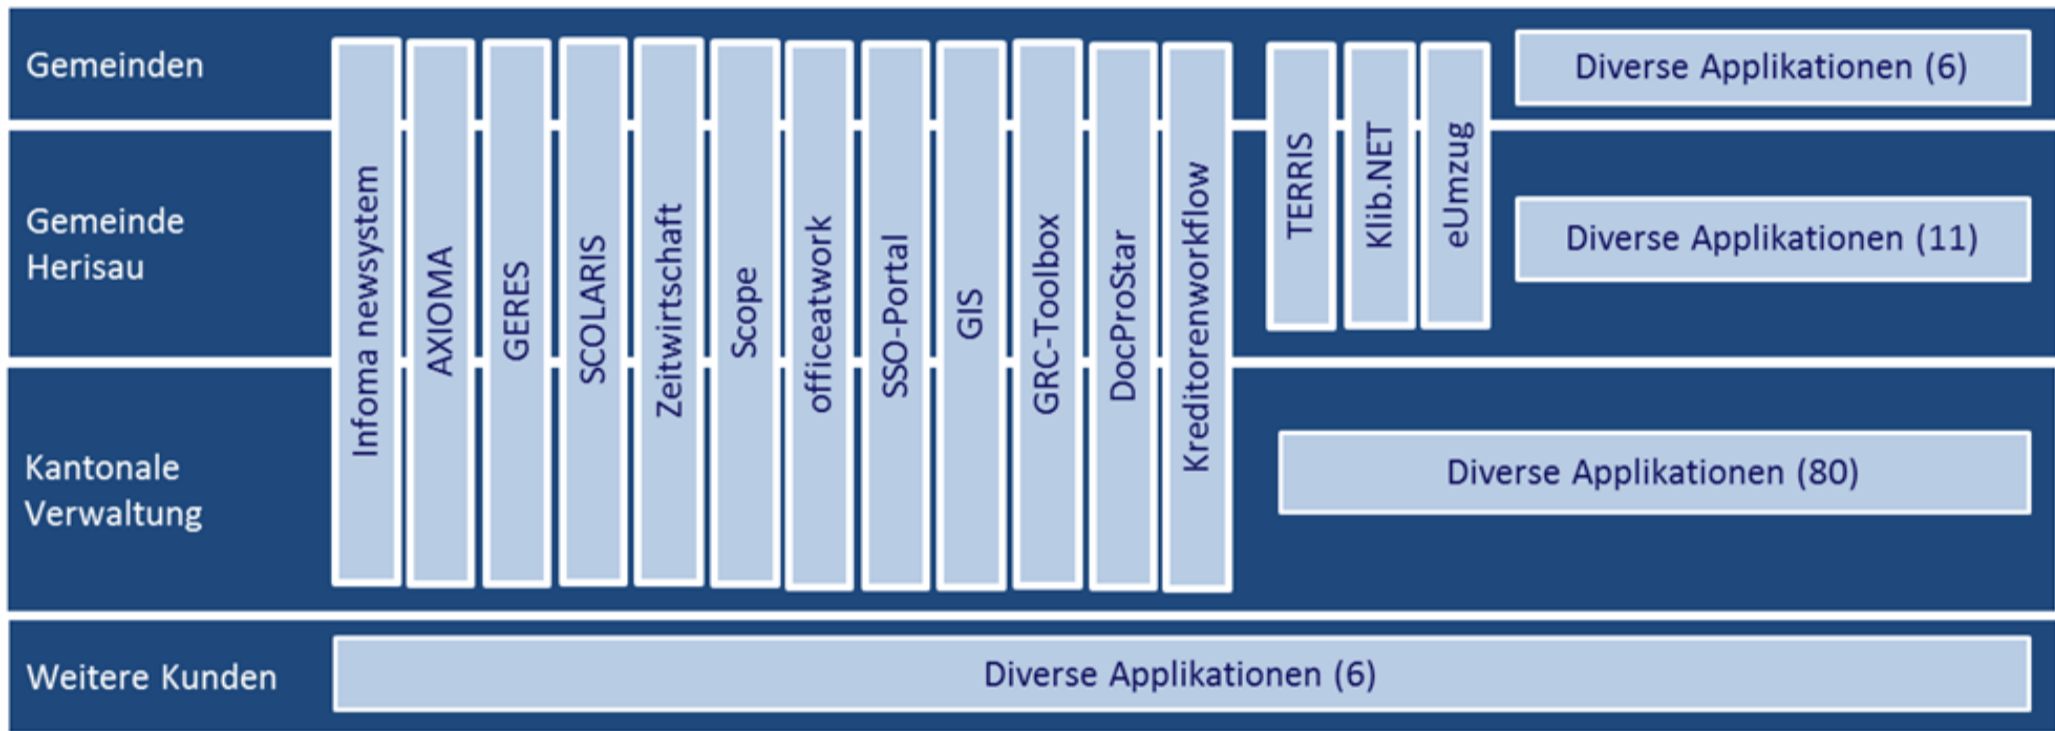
Gemeinden

Gemeinde Herisau

Kantonale Verwaltung

Weitere Kunden

Infoma newsystem

AXIOMA

GERES

SCOLARIS

Zeitwirtschaft

Scope

officeatwork

SSO-Portal

GIS

GRC-Toolbox

DocProStar

Kreditorenworkflow

TERRIS

Klib.NET

eUmzug

Diverse Applikationen (6)

Diverse Applikationen (11)

Diverse Applikationen (80)

Diverse Applikationen (6)